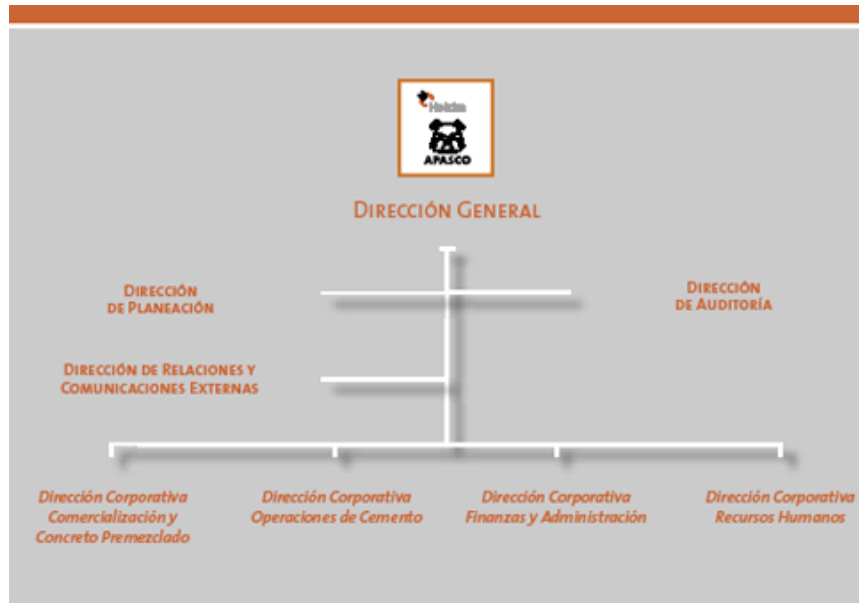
Holcim

APASCO

Dirección General

Dirección de Planeación

Dirección de Auditoría

Dirección de Relaciones y Comunicaciones Externas

Dirección Corporativa Comercialización y Concreto Premezclado

Dirección Corporativa Operaciones de Cemento

Dirección Corporativa Finanzas y Administración

Dirección Corporativa Recursos Humanos